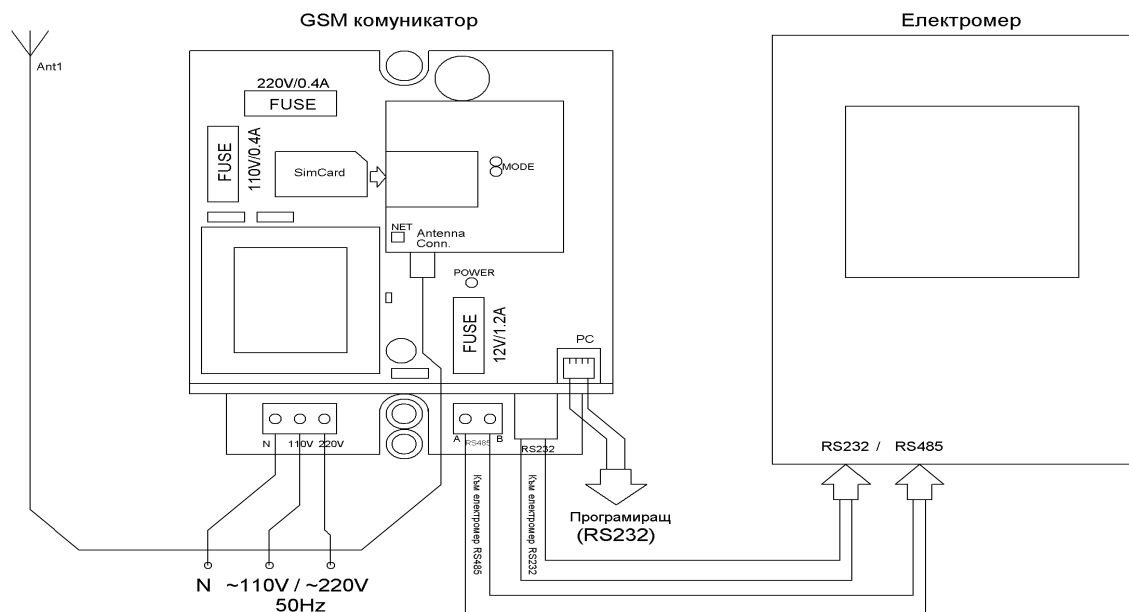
GSM комуникатор

Електромер

Ant1

220V/0.4A

FUSE

FUSE

110V/0.4A

SimCard

MODE

NET

Antenna Conn.

POWER

FUSE

12V/1.2A

PC

N 110V 220V

A RS485 B

RS232

Към електромер RS485

Към електромер RS232

Програмиращ (RS232)

RS232 / RS485

N ~110V / ~220V 50Hz